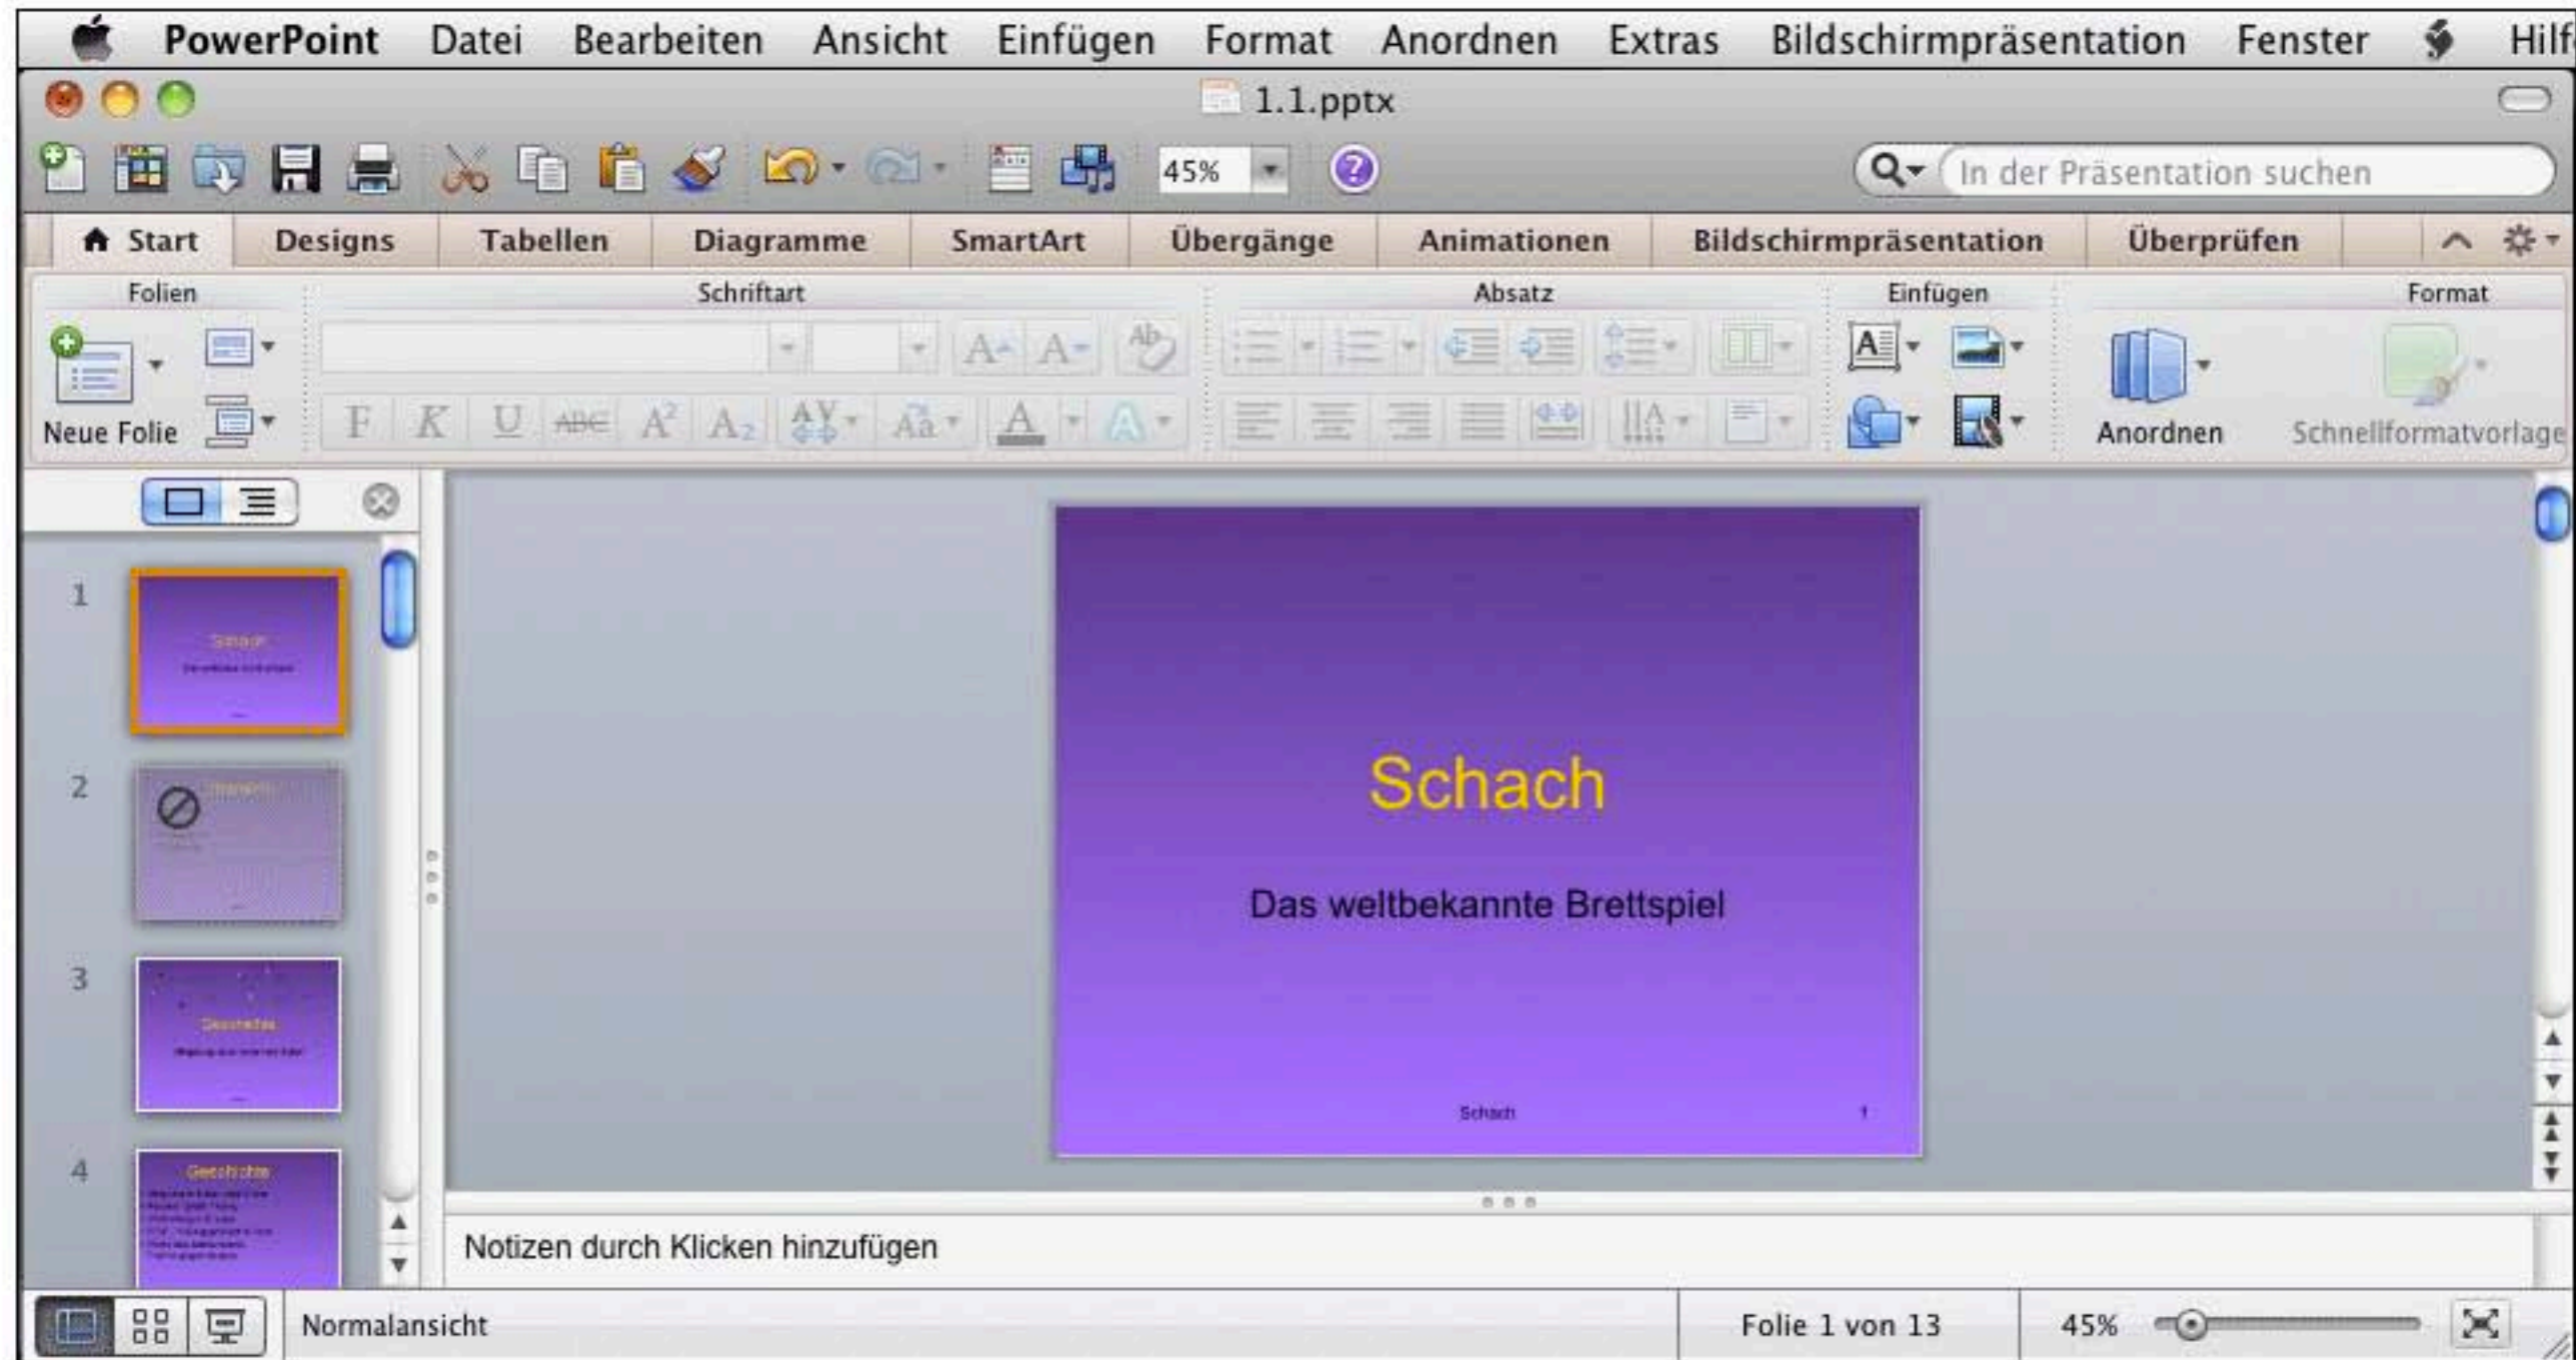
PowerPoint Datei Bearbeiten Ansicht Einfügen Format Anordnen Extras Bildschirmpräsentation Fenster Hilf

1.1.pptx

45%

In der Präsentation suchen

Start Designs Tabellen Diagramme SmartArt Übergänge Animationen Bildschirmpräsentation Überprüfen

Folien Schriftart Absatz Einfügen Format

Neue Folie

F K U ABC $A^2$ $A_2$

Anordnen Schnellformatvorlage

1

2

3

4

Schach

Das weltbekannte Brettspiel

Schach 1

Notizen durch Klicken hinzufügen

Normalansicht

Folie 1 von 13

45%